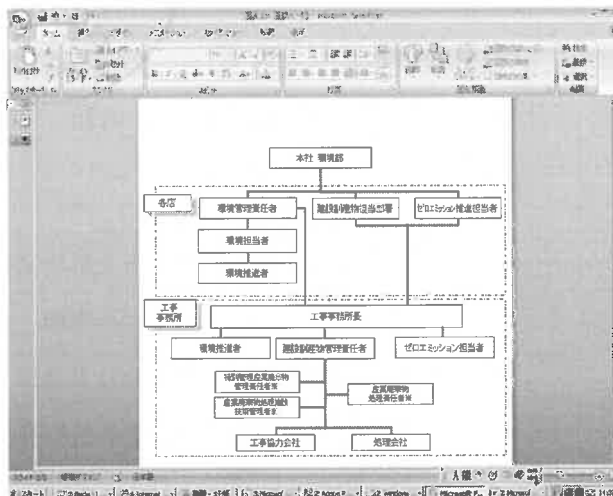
本社 環境部

各店

環境管理責任者

建設副産物担当部署

ゼロエミッション推進担当者

環境担当者

環境推進者

工事事務所

工事事務所長

環境推進者

建設副産物管理責任者

ゼロエミッション担当者

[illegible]管理責任者

産業廃棄物処理責任者

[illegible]技術管理者

工事協力会社

処理会社